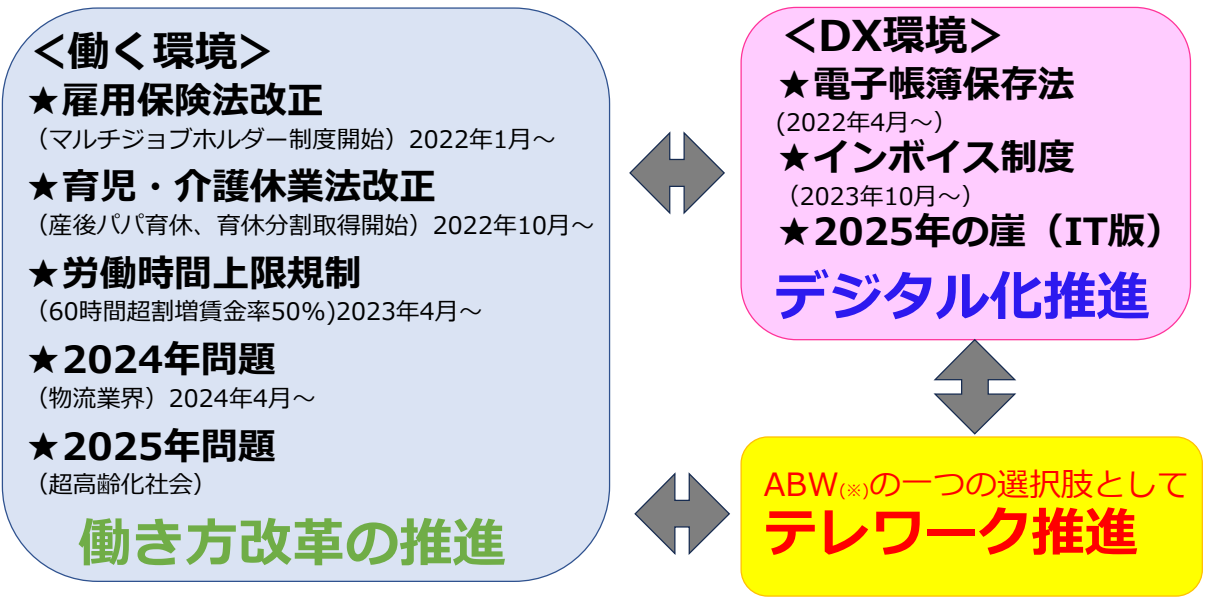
＜働く環境＞
★雇用保険法改正
（マルチジョブホルダー制度開始）2022年1月～
★育児・介護休業法改正
（産後パパ育休、育休分割取得開始）2022年10月～
★労働時間上限規制
（60時間超割増賃金率50%)2023年4月～
★2024年問題
（物流業界）2024年4月～
★2025年問題
（超高齢化社会）
働き方改革の推進

＜DX環境＞
★電子帳簿保存法
(2022年4月～）
★インボイス制度
（2023年10月～）
★2025年の崖（IT版）
デジタル化推進

ABW(※)の一つの選択肢として
テレワーク推進